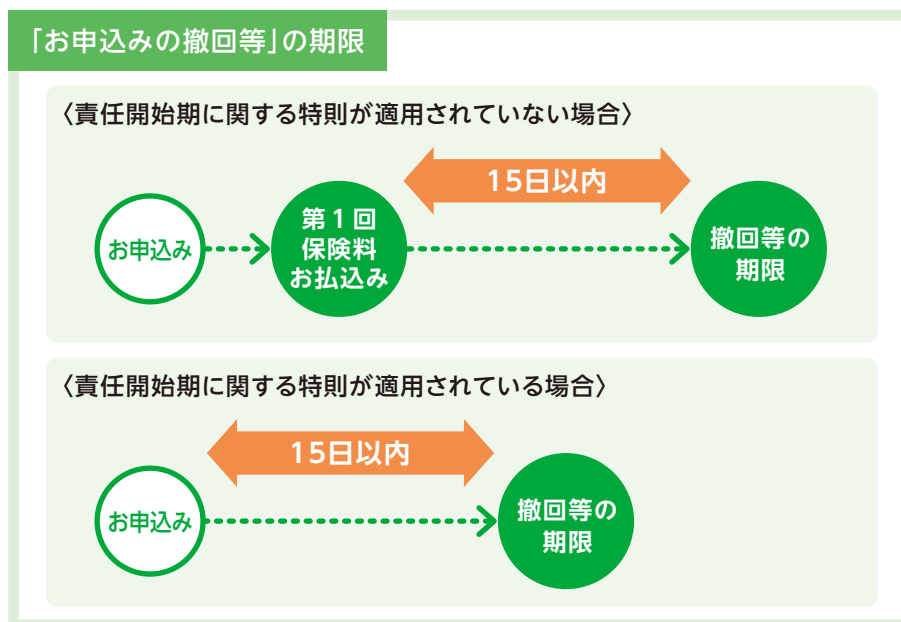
「お申込みの撤回等」の期限

〈責任開始期に関する特則が適用されていない場合〉

15日以内

お申込み

第１回
保険料
お払込み

撤回等の
期限

〈責任開始期に関する特則が適用されている場合〉

15日以内

お申込み

撤回等の
期限